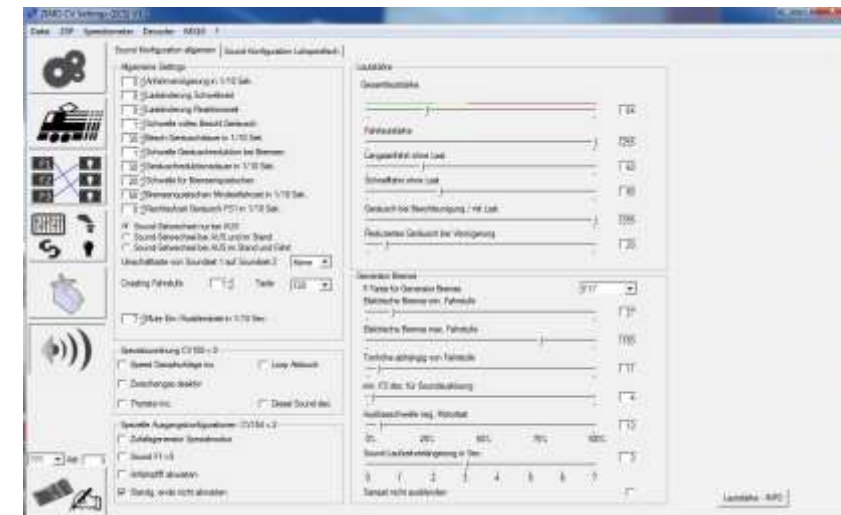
ZIMO CV Setting (ZCS) V1.1

Datei ZSP Speedometer Decoder MX10 ?

Sound Konfiguration allgemein | Sound Konfiguration Lokspezifisch

Allgemeine Settings
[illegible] Anfahrverzögerung in 1/10 Sek.
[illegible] Lautänderung Schwellwert
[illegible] Lautänderung Parallelsound
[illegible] Schwelle voller Bremsgeräusch
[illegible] Bremsgeräuschdauer in 1/10 Sek.
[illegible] Schwelle Geräuschreduktion bei Bremsen
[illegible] Geräuschreduktionsdauer in 1/10 Sek.
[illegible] Schwelle für Bremsenquietschen
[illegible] Bremsenquietschen Mindestfahrzeit in 1/10 Sek.
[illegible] Nachlaufzeit Geräusch F1 in 1/10 Sek.
Sound Geräuschkennung AUS
Sound Geräuschkennung AUS und im Stand
Sound Geräuschkennung AUS im Stand und Fahrt
Umschalttaste von Soundset 1 auf Soundset 2 [Keine]
Coasting Fahrstufe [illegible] Taste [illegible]
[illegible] Mute Ein-/Ausblendzeit in 1/10 Sek.

Spezialkonfiguration CV 158 = 0
Speed Dampfschläge inv.
Loop Abbruch
Zwischengas deaktiv
Pfeife inv.
Diesel Sound dec.

Spezielle Ausgangskonfigurationen - CV 154 = 2
Zufallsgenerator Sprachmodus
Sound F1 x3
Antriebstoff abnahme
Ständig, wenn nicht abnahme

Lautstärke
Gesamtlautstärke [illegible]
Fahrlautstärke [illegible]
Langsamfahrt ohne Last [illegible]
Schnellfahrt ohne Last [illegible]
Geräusch bei Beschleunigung / mit Last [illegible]
Reduziertes Geräusch bei Verzögerung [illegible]

Generator Bremse
F-Taste für Generator Bremse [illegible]
Elektrische Bremse min. Fahrstufe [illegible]
Elektrische Bremse max. Fahrstufe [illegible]
Tonhöhe abhängig von Fahrstufe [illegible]
min. F2 dec. für Soundauslösung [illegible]
Auslaufschwelle reg. Motorlast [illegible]
0% 25% 50% 75% 100%
Sound Laufstufenänderung in Sek. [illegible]
0 1 2 3 4 5 6 7
Sample nicht ausblenden

Lautstärke - INFO